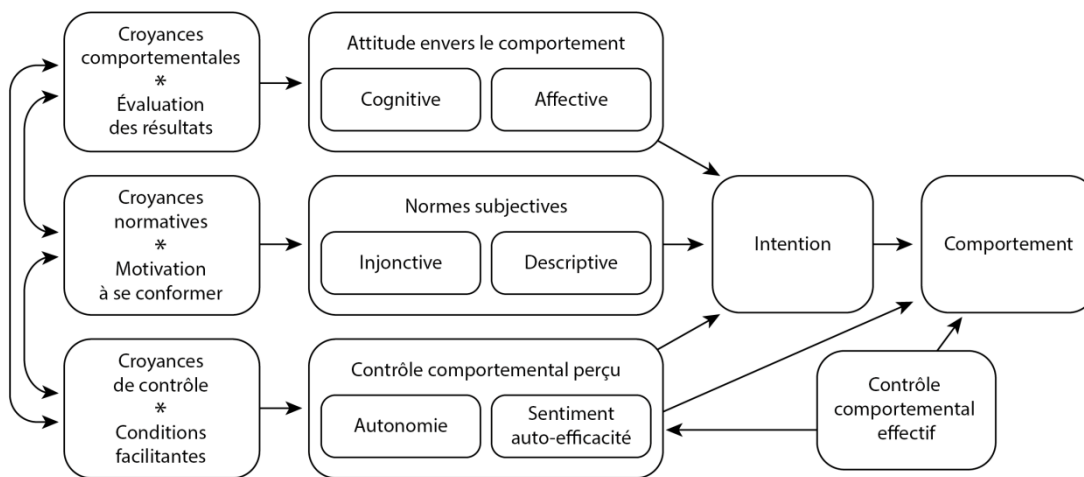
Croyances comportementales
*
Évaluation des résultats

Attitude envers le comportement

Cognitive

Affective

Croyances normatives
*
Motivation à se conformer

Normes subjectives

Injonctive

Descriptive

Intention

Comportement

Croyances de contrôle
*
Conditions facilitantes

Contrôle comportemental perçu

Autonomie

Sentiment auto-efficacité

Contrôle comportemental effectif